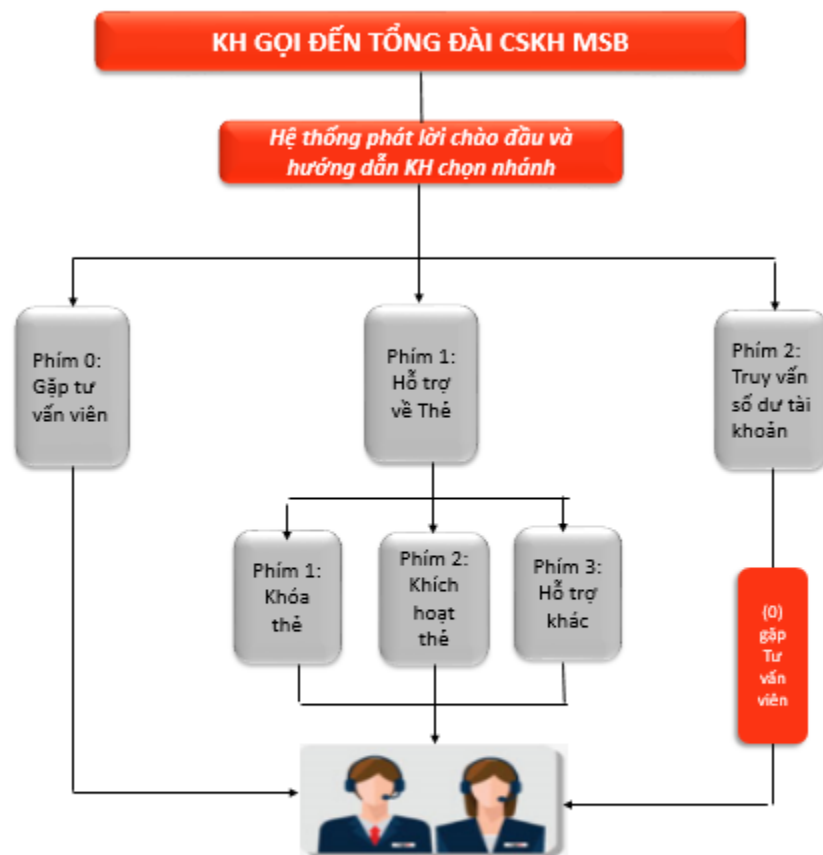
KH GỌI ĐẾN TỔNG ĐÀI CSKH MSB

Hệ thống phát lời chào đầu và hướng dẫn KH chọn nhánh

Phím 0: Gặp tư vấn viên

Phím 1: Hỗ trợ về Thẻ

Phím 2: Truy vấn số dư tài khoản

Phím 1: Khóa thẻ

Phím 2: Khích hoạt thẻ

Phím 3: Hỗ trợ khác

(0) gặp Tư vấn viên